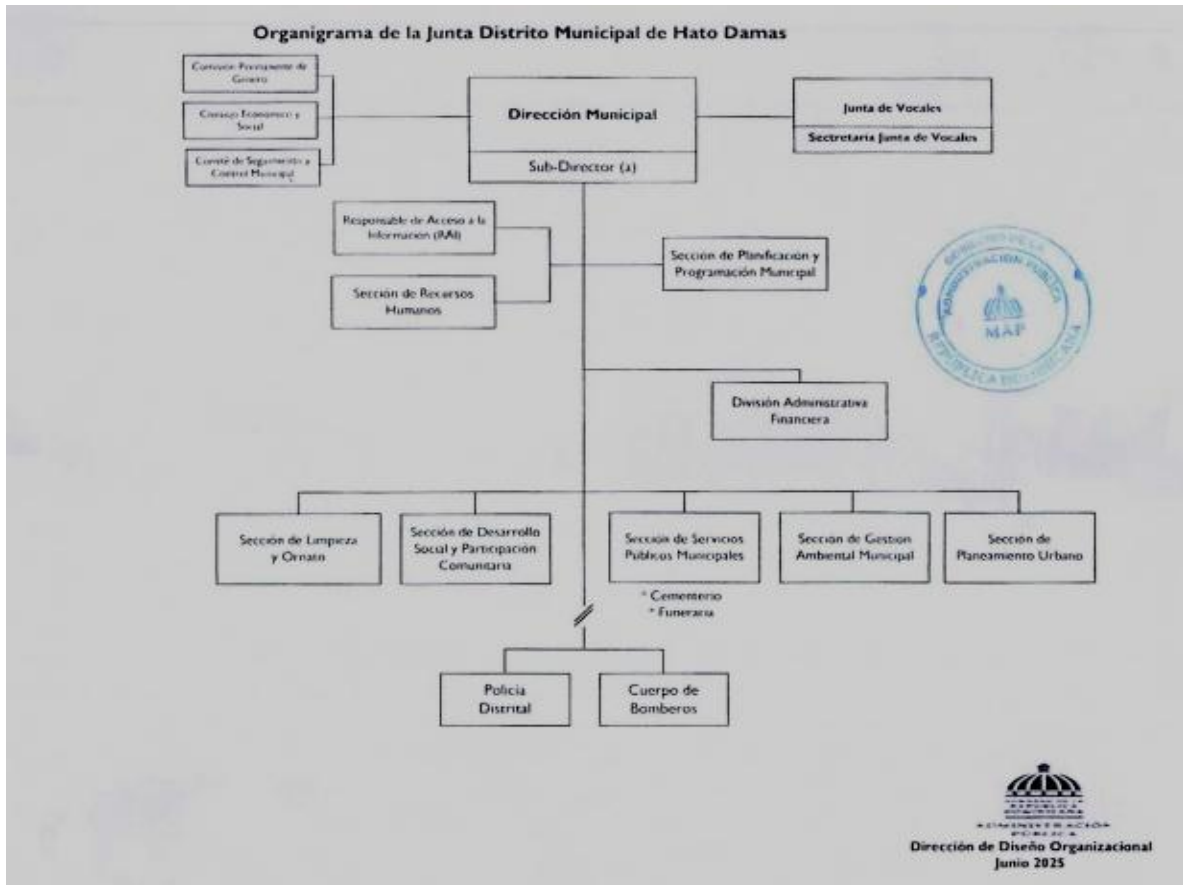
Organigrama de la Junta Distrito Municipal de Hato Damas

Comisión Permanente de Género

Consejo Económico y Social

Comité de Seguimiento y Control Municipal

Dirección Municipal

Sub-Director (a)

Junta de Vocales

Secretaria Junta de Vocales

Responsable de Acceso a la Información (RAI)

Sección de Recursos Humanos

Sección de Planificación y Programación Municipal

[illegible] ADMINISTRACIÓN PÚBLICA MAP REPÚBLICA DOMINICANA

División Administrativa Financiera

Sección de Limpieza y Ornato

Sección de Desarrollo Social y Participación Comunitaria

Sección de Servicios Públicos Municipales

* Cementerio
* Funeraria

Sección de Gestión Ambiental Municipal

Sección de Planeamiento Urbano

Policía Distrital

Cuerpo de Bomberos

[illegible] ADMINISTRACIÓN PÚBLICA

Dirección de Diseño Organizacional
Junio 2025